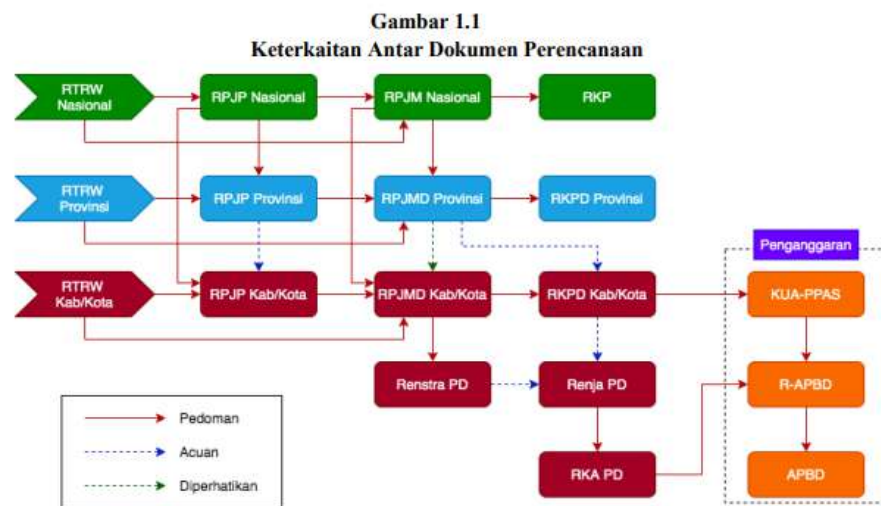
Gambar 1.1
Keterkaitan Antar Dokumen Perencanaan

RTRW Nasional
RPJP Nasional
RPJM Nasional
RKP

RTRW Provinsi
RPJP Provinsi
RPJMD Provinsi
RKPD Provinsi

Penganggaran

RTRW Kab/Kota
RPJP Kab/Kota
RPJMD Kab/Kota
RKPD Kab/Kota
KUA-PPAS

Renstra PD
Renja PD
R-APBD

RKA PD
APBD

Pedoman
Acuan
Diperhatikan